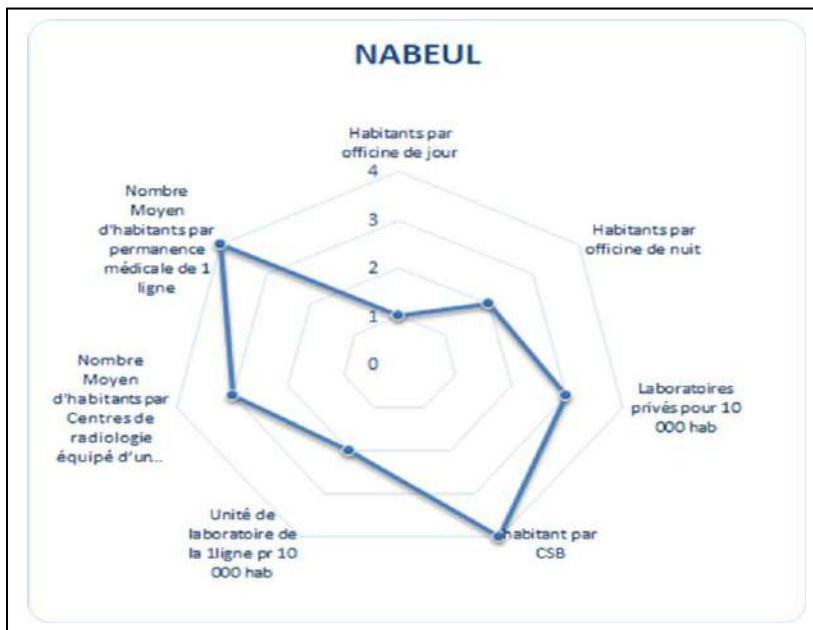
NABEUL

Habitants par officine de jour

4

3

2

1

0

Habitants par officine de nuit

Laboratoires privés pour 10 000 hab

habitant par CSB

Unité de laboratoire de la 1ligne pr 10 000 hab

Nombre Moyen d'habitants par Centres de radiologie équipé d'un...

Nombre Moyen d'habitants par permanence médicale de 1 ligne